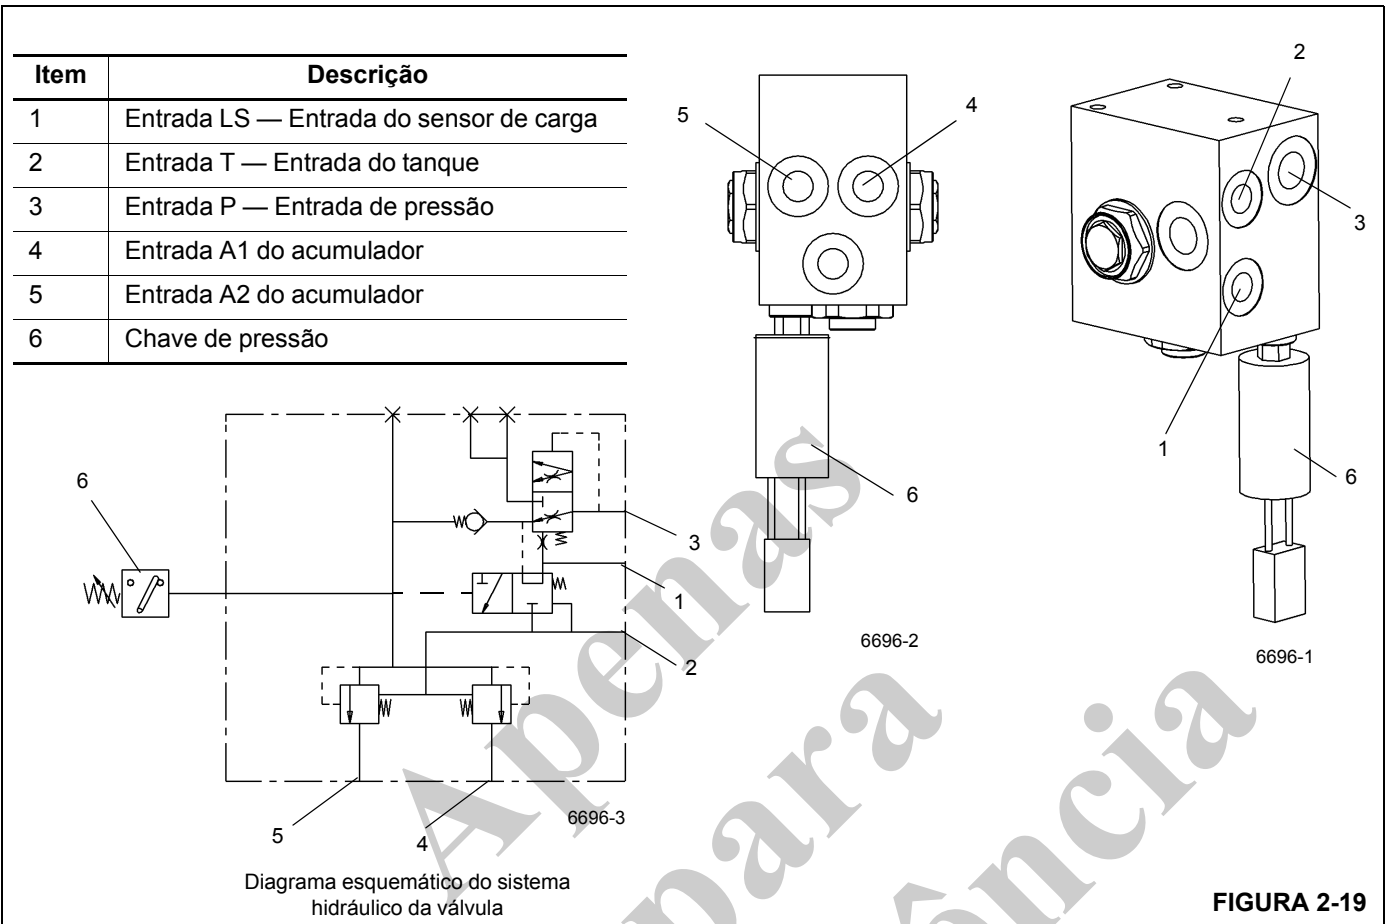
| Item | Descrição |
|---|---|
| 1 | Entrada LS — Entrada do sensor de carga |
| 2 | Entrada T — Entrada do tanque |
| 3 | Entrada P — Entrada de pressão |
| 4 | Entrada A1 do acumulador |
| 5 | Entrada A2 do acumulador |
| 6 | Chave de pressão |

5
4
6
6696-2

2
3
1
6
6696-1

6
3
1
2
5
4
6696-3

Diagrama esquemático do sistema hidráulico da válvula

FIGURA 2-19

Apenas para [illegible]ência